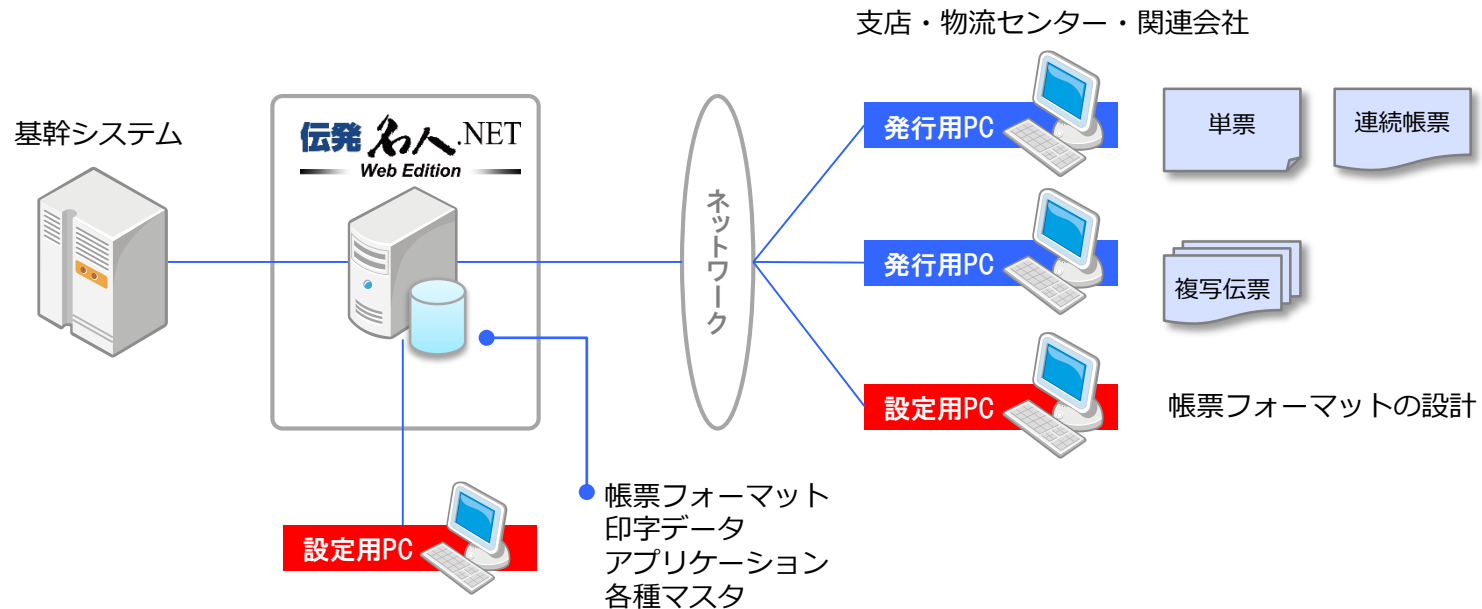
支店・物流センター・関連会社

基幹システム

伝発名人.NET
Web Edition

ネットワーク

発行用PC

単票

連続帳票

発行用PC

複写伝票

設定用PC

帳票フォーマットの設計

設定用PC

帳票フォーマット
印字データ
アプリケーション
各種マスタ